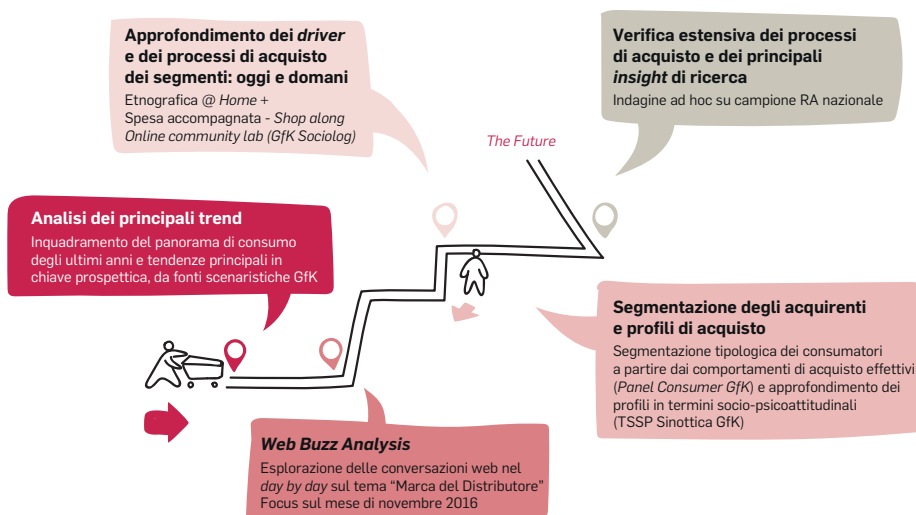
**Approfondimento dei *driver* e dei processi di acquisto dei segmenti: oggi e domani**
Etnografica @ *Home* +
Spesa accompagnata - *Shop along*
*Online community lab (GfK Sociolog)*

**Verifica estensiva dei processi di acquisto e dei principali *insight* di ricerca**
Indagine ad hoc su campione RA nazionale

*The Future*

**Analisi dei principali trend**
Inquadramento del panorama di consumo degli ultimi anni e tendenze principali in chiave prospettica, da fonti scenaristiche GfK

**Segmentazione degli acquirenti e profili di acquisto**
Segmentazione tipologica dei consumatori a partire dai comportamenti di acquisto effettivi (*Panel Consumer GfK*) e approfondimento dei profili in termini socio-psicoattitudinali (TSSP Sinottica GfK)

***Web Buzz Analysis***
Esplorazione delle conversazioni web nel *day by day* sul tema "Marca del Distributore"
Focus sul mese di novembre 2016